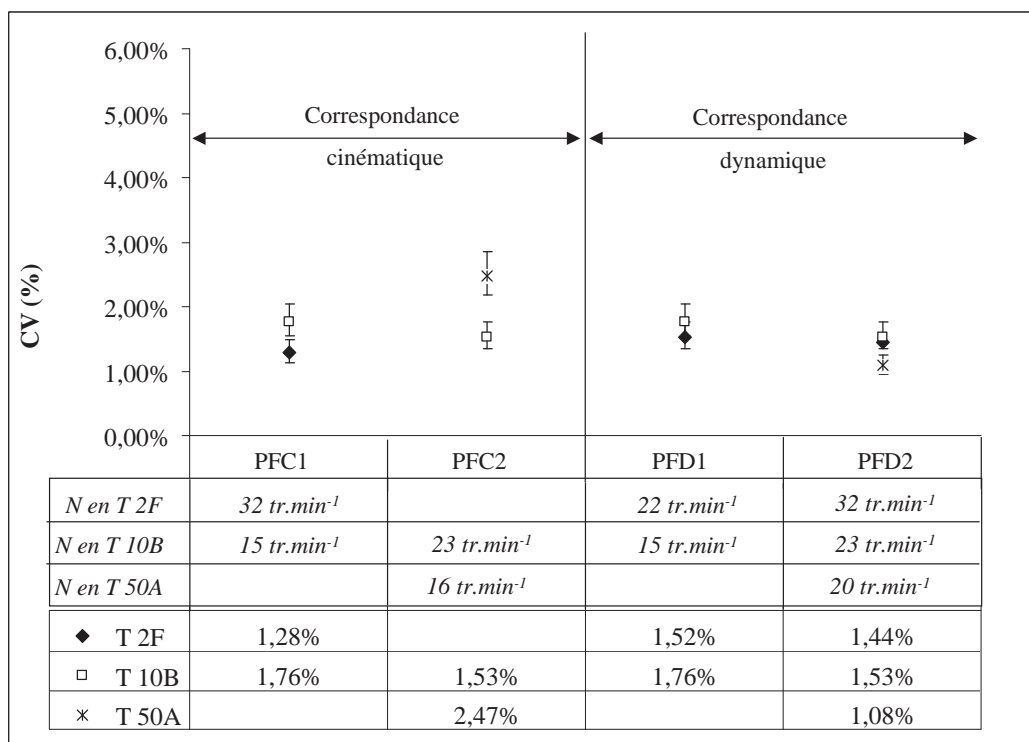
6,00%
5,00%
4,00%
3,00%
2,00%
1,00%
0,00%

CV (%)

Correspondance cinématique

Correspondance dynamique

| | PFC1 | PFC2 | PFD1 | PFD2 |
|---|---|---|---|---|
| *N en T 2F* | *32 tr.min$^{-1}$* | | *22 tr.min$^{-1}$* | *32 tr.min$^{-1}$* |
| *N en T 10B* | *15 tr.min$^{-1}$* | *23 tr.min$^{-1}$* | *15 tr.min$^{-1}$* | *23 tr.min$^{-1}$* |
| *N en T 50A* | | *16 tr.min$^{-1}$* | | *20 tr.min$^{-1}$* |
| ◆ T 2F | 1,28% | | 1,52% | 1,44% |
| □ T 10B | 1,76% | 1,53% | 1,76% | 1,53% |
| ✳ T 50A | | 2,47% | | 1,08% |